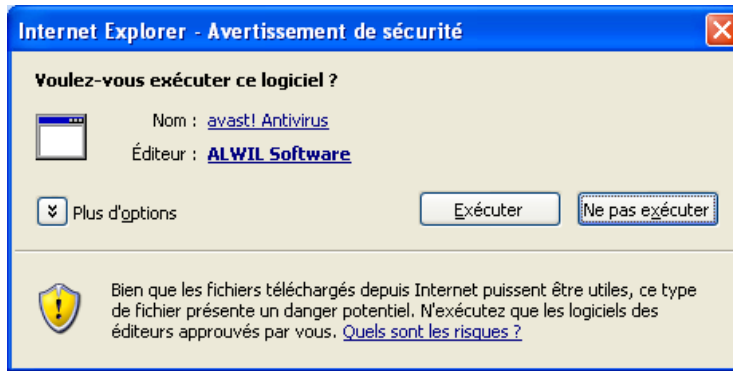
Internet Explorer - Avertissement de sécurité

Voulez-vous exécuter ce logiciel ?

Nom : avast! Antivirus

Éditeur : ALWIL Software

Plus d'options

Exécuter

Ne pas exécuter

Bien que les fichiers téléchargés depuis Internet puissent être utiles, ce type de fichier présente un danger potentiel. N'exécutez que les logiciels des éditeurs approuvés par vous. Quels sont les risques ?